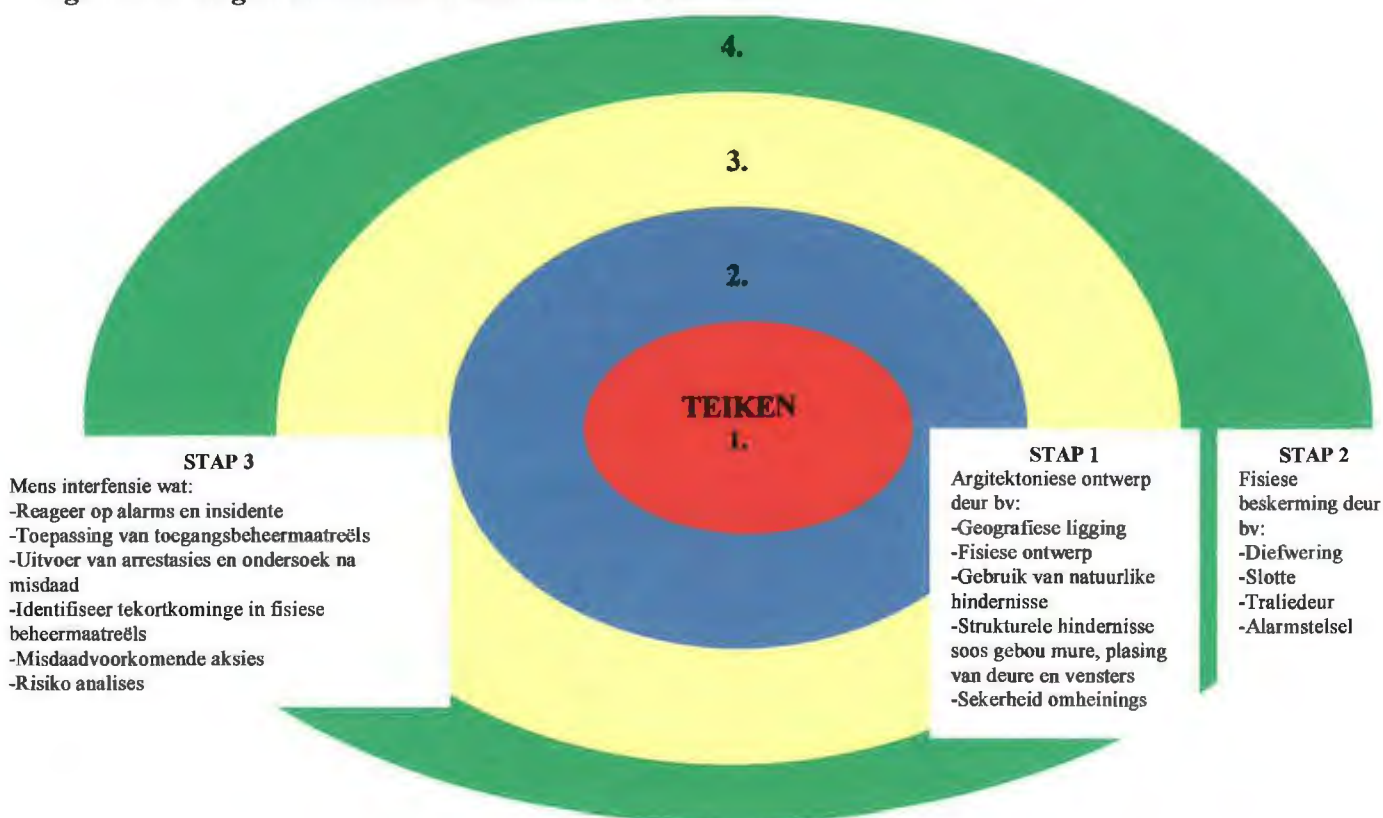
4.

3.

2.

TEIKEN
1.

STAP 3
Mens interfensie wat:
-Reageer op alarms en insidente
-Toepassing van toegangsbeheermaatreëls
-Uitvoer van arrestasies en ondersoek na misdaad
-Identifiseer tekortkominge in fisiese beheermaatreëls
-Misdaadvoorkomende aksies
-Risiko analises

STAP 1
Argitektoniese ontwerp deur bv:
-Geografiese ligging
-Fisiese ontwerp
-Gebruik van natuurlike hindernisse
-Strukturele hindernisse soos gebou mure, plasing van deure en vensters
-Sekerheid omheinings

STAP 2
Fisiese beskerming deur bv:
-Diefwering
-Slotte
-Traliedeur
-Alarmstelsel